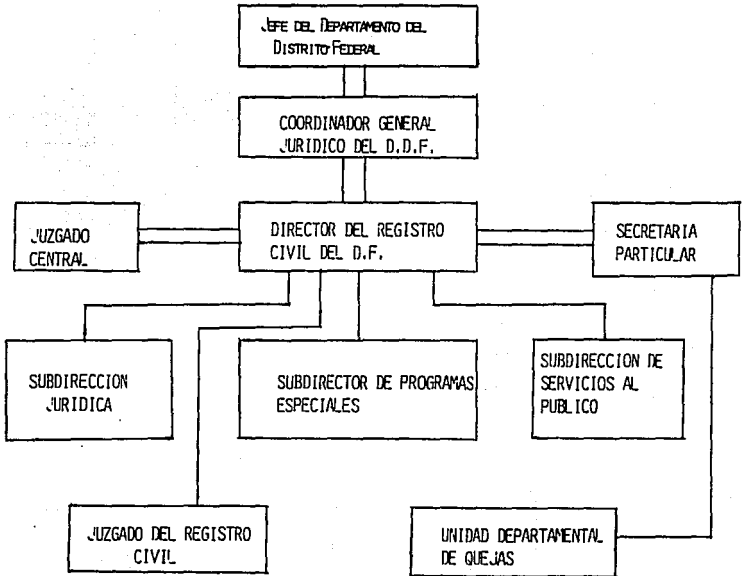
JEFE DEL DEPARTAMENTO DEL DISTRITO FEDERAL

COORDINADOR GENERAL JURIDICO DEL D.D.F.

JUZGADO CENTRAL

DIRECTOR DEL REGISTRO CIVIL DEL D.F.

SECRETARIA PARTICULAR

SUBDIRECCION JURIDICA

SUBDIRECTOR DE PROGRAMAS ESPECIALES

SUBDIRECCION DE SERVICIOS AL PUBLICO

JUZGADO DEL REGISTRO CIVIL

UNIDAD DEPARTAMENTAL DE QUEJAS